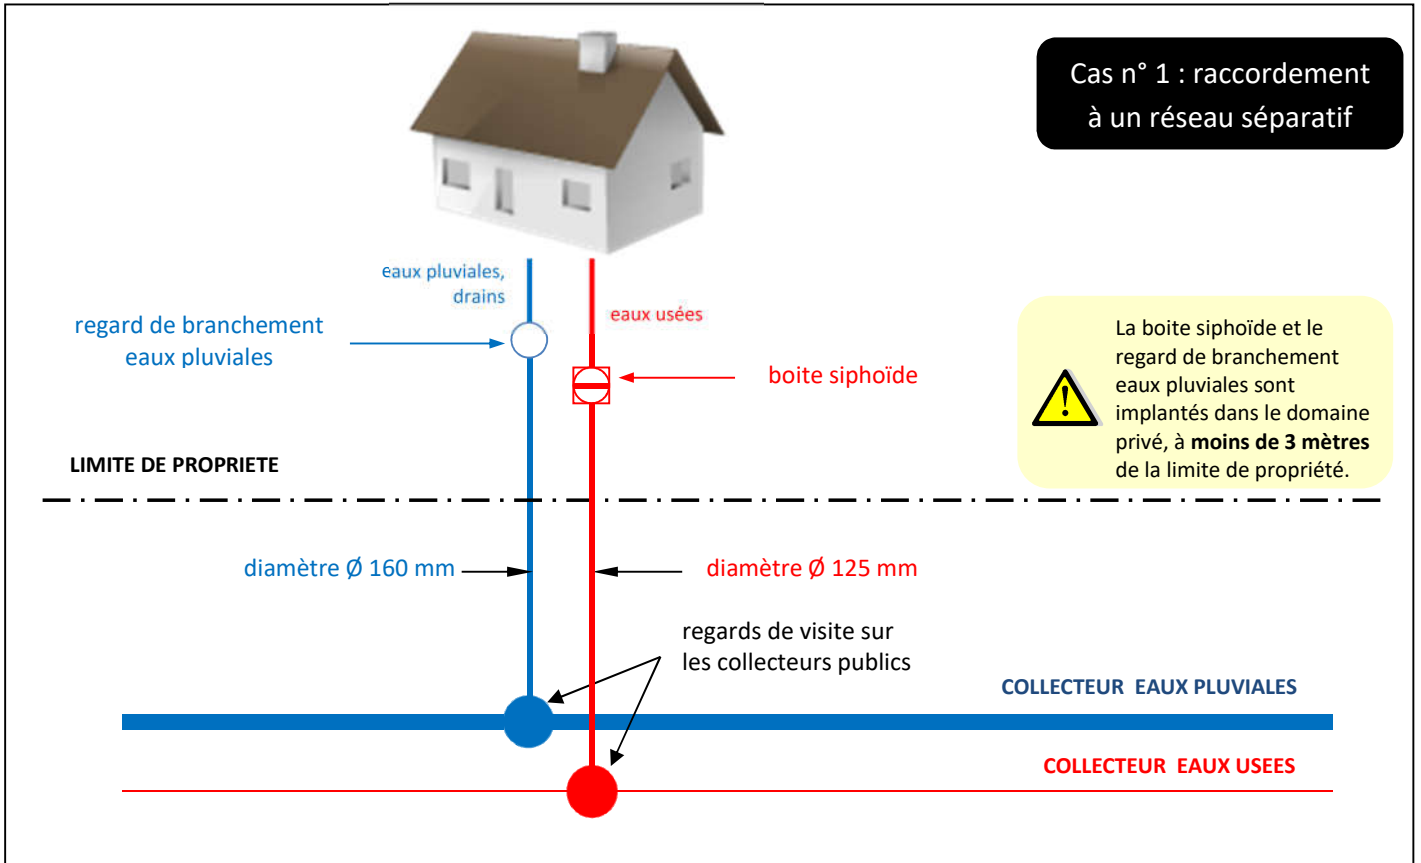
Cas n° 1 : raccordement à un réseau séparatif

eaux pluviales, drains

eaux usées

regard de branchement eaux pluviales

boite siphoïde

La boite siphoïde et le regard de branchement eaux pluviales sont implantés dans le domaine privé, à **moins de 3 mètres** de la limite de propriété.

LIMITE DE PROPRIETE

diamètre Ø 160 mm

diamètre Ø 125 mm

regards de visite sur les collecteurs publics

COLLECTEUR EAUX PLUVIALES

COLLECTEUR EAUX USEES